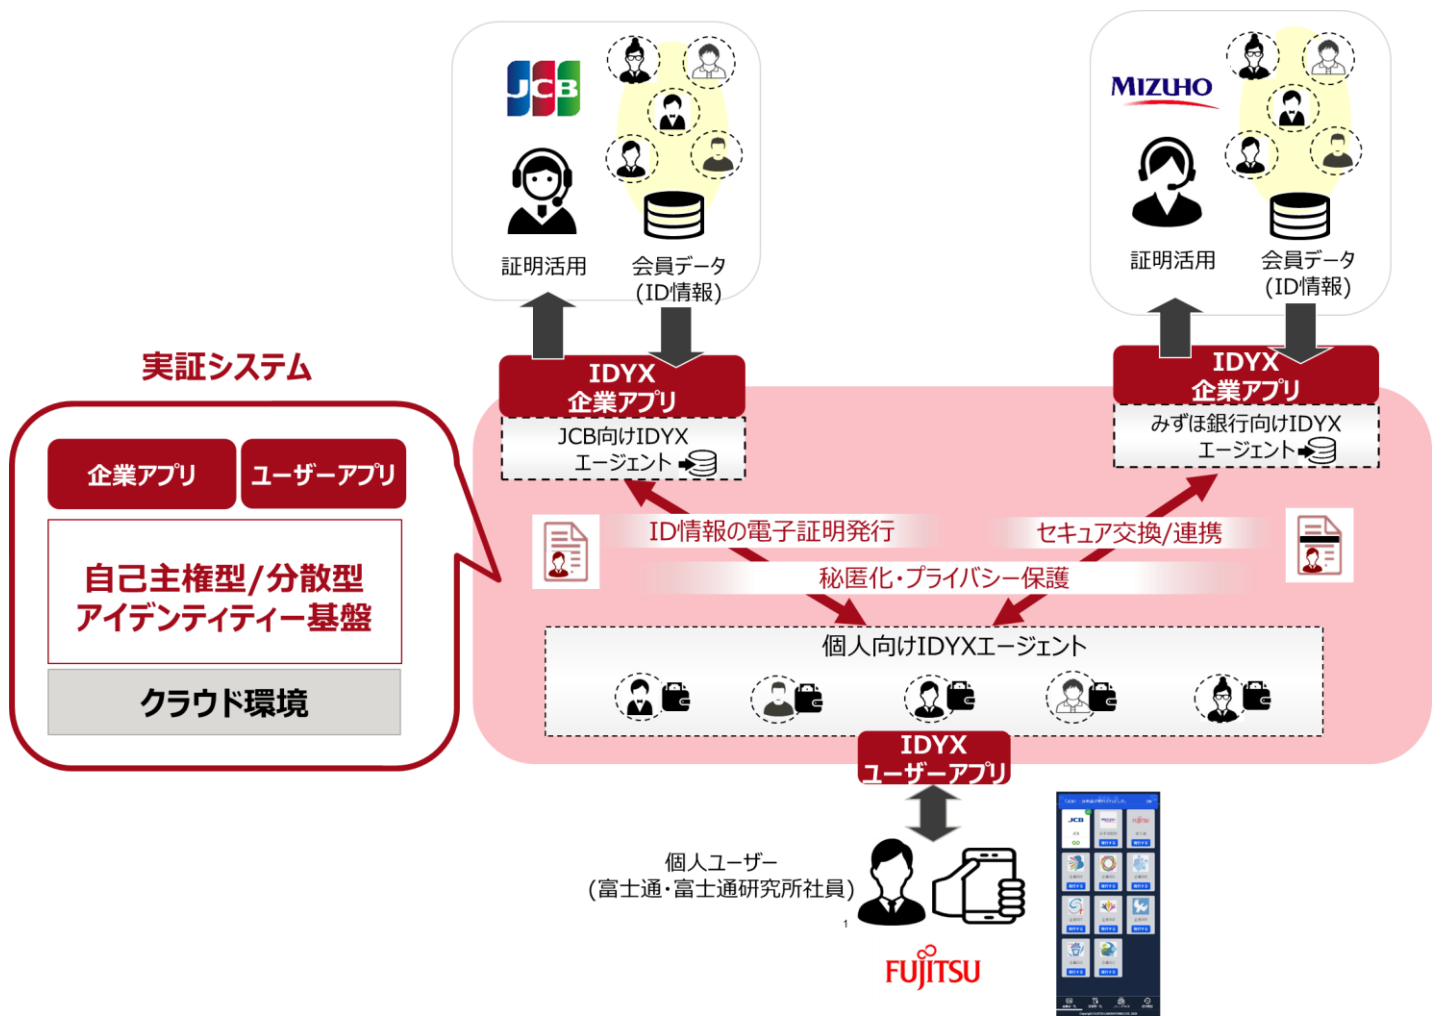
JCB

証明活用

会員データ
(ID情報)

MIZUHO

証明活用

会員データ
(ID情報)

実証システム

企業アプリ

ユーザーアプリ

自己主権型/分散型
アイデンティティー基盤

クラウド環境

IDYX
企業アプリ

JCB向けIDYX
エージェント

IDYX
企業アプリ

みずほ銀行向けIDYX
エージェント

ID情報の電子証明発行

セキュア交換/連携

秘匿化・プライバシー保護

個人向けIDYXエージェント

IDYX
ユーザーアプリ

個人ユーザー
(富士通・富士通研究所社員)

FUJITSU